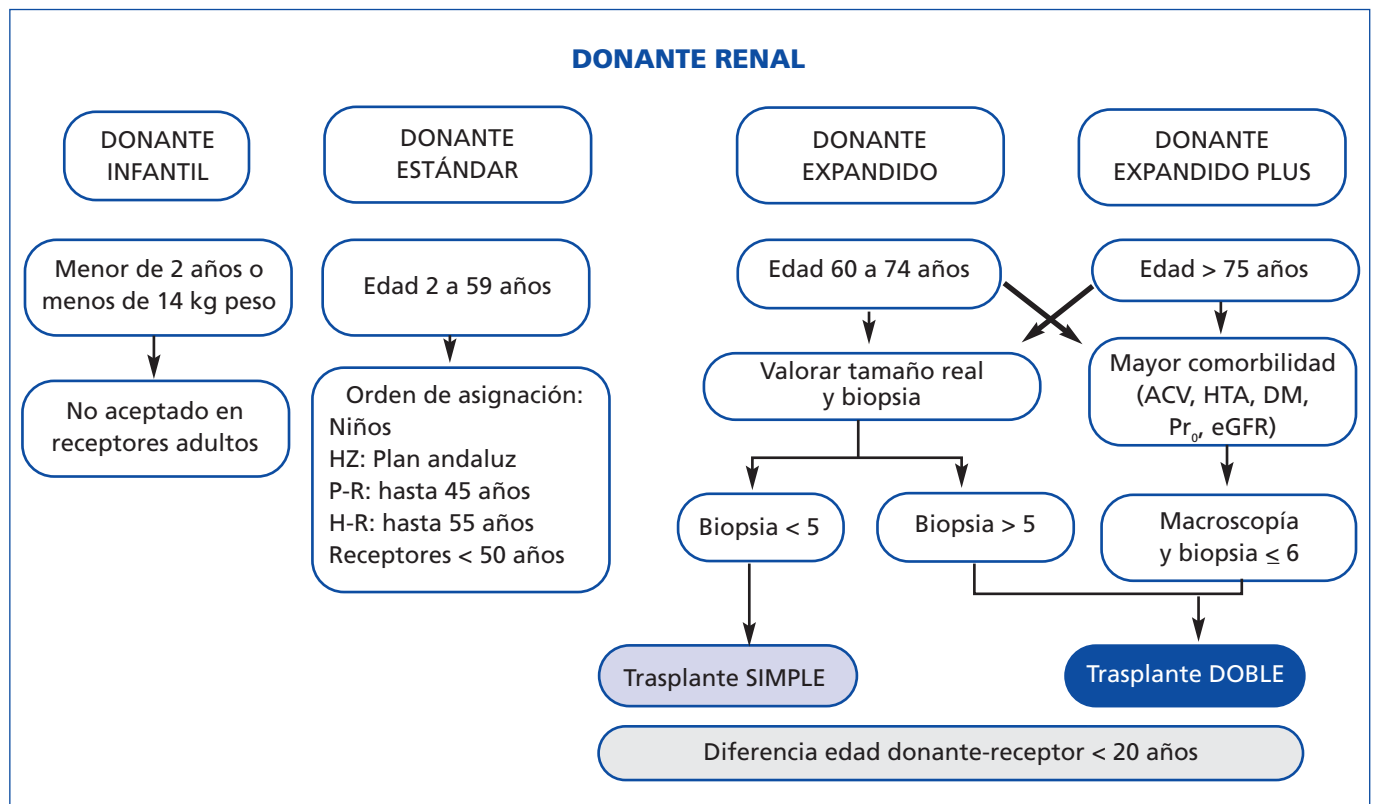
DONANTE RENAL

DONANTE INFANTIL

DONANTE ESTÁNDAR

DONANTE EXPANDIDO

DONANTE EXPANDIDO PLUS

Menor de 2 años o menos de 14 kg peso

No aceptado en receptores adultos

Edad 2 a 59 años

Orden de asignación:
Niños
HZ: Plan andaluz
P-R: hasta 45 años
H-R: hasta 55 años
Receptores < 50 años

Edad 60 a 74 años

Edad > 75 años

Valorar tamaño real y biopsia

Mayor comorbilidad (ACV, HTA, DM, $Pr_0$, eGFR)

Biopsia < 5

Biopsia > 5

Macroscopía y biopsia $\leq$ 6

Trasplante SIMPLE

Trasplante DOBLE

Diferencia edad donante-receptor < 20 años